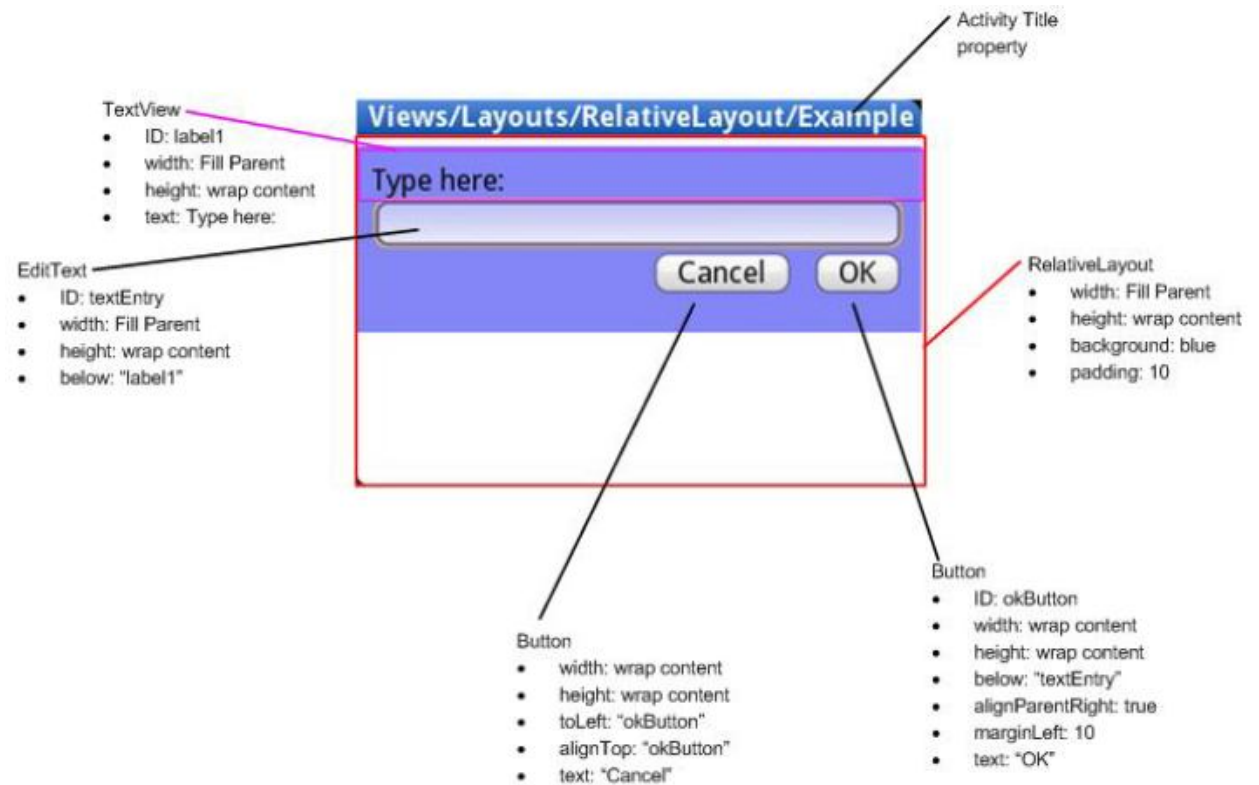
Activity Title property

TextView
- ID: label1
- width: Fill Parent
- height: wrap content
- text: Type here:

Views/Layouts/RelativeLayout/Example

Type here:

EditText
- ID: textEntry
- width: Fill Parent
- height: wrap content
- below: "label1"

Cancel OK

RelativeLayout
- width: Fill Parent
- height: wrap content
- background: blue
- padding: 10

Button
- ID: okButton
- width: wrap content
- height: wrap content
- below: "textEntry"
- alignParentRight: true
- marginLeft: 10
- text: "OK"

Button
- width: wrap content
- height: wrap content
- toLeft: "okButton"
- alignTop: "okButton"
- text: "Cancel"